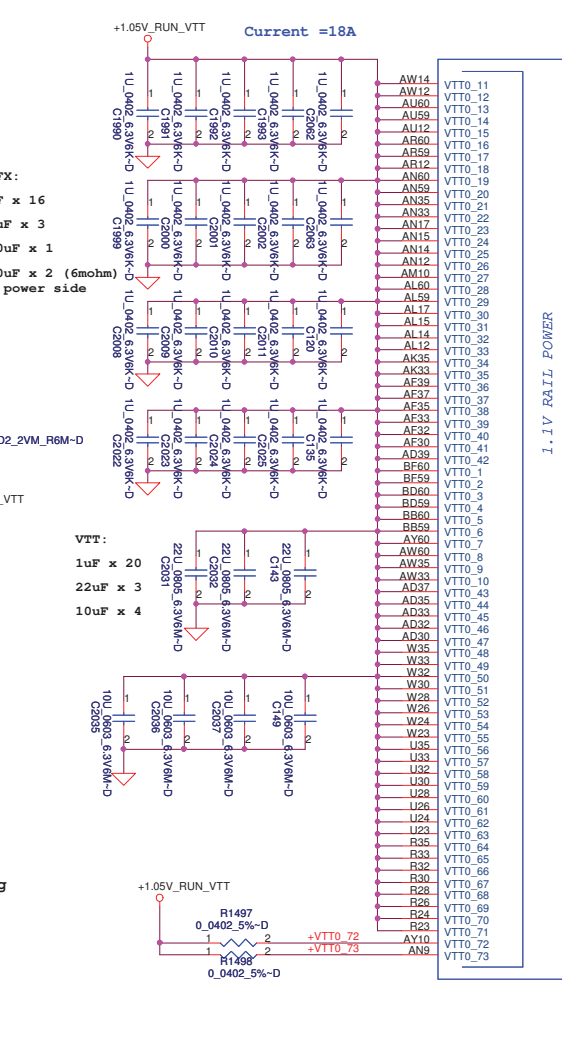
+1.05V_RUN_VTT

Current =18A

1U_0402_6.3V6K~D C1990
1U_0402_6.3V6K~D C1991
1U_0402_6.3V6K~D C1992
1U_0402_6.3V6K~D C1993
1U_0402_6.3V6K~D C2062

1U_0402_6.3V6K~D C1999
1U_0402_6.3V6K~D C2000
1U_0402_6.3V6K~D C2001
1U_0402_6.3V6K~D C2002
1U_0402_6.3V6K~D C2063

1U_0402_6.3V6K~D C2008
1U_0402_6.3V6K~D C2009
1U_0402_6.3V6K~D C2010
1U_0402_6.3V6K~D C2011
1U_0402_6.3V6K~D C120

1U_0402_6.3V6K~D C2022
1U_0402_6.3V6K~D C2023
1U_0402_6.3V6K~D C2024
1U_0402_6.3V6K~D C2025
1U_0402_6.3V6K~D C135

TX:
F x 16
uF x 3
0uF x 1
0uF x 2 (6mohm)
power side

D2_2VM_R6M~D

VTT

VTT:
1uF x 20
22uF x 3
10uF x 4

22U_0805_6.3V6M~D C2031
22U_0805_6.3V6M~D C2032
22U_0805_6.3V6M~D C143

10U_0603_6.3V6M~D C2035
10U_0603_6.3V6M~D C2036
10U_0603_6.3V6M~D C2037
10U_0603_6.3V6M~D C149

g

+1.05V_RUN_VTT
R1497
0_0402_5%~D
R1498
0_0402_5%~D
+VTT0_72
+VTT0_73

AW14 VTT0_11
AW12 VTT0_12
AU60 VTT0_13
AU59 VTT0_14
AU12 VTT0_15
AR60 VTT0_16
AR59 VTT0_17
AR12 VTT0_18
AN60 VTT0_19
AN59 VTT0_20
AN35 VTT0_21
AN33 VTT0_22
AN17 VTT0_23
AN15 VTT0_24
AN14 VTT0_25
AN12 VTT0_26
AM10 VTT0_27
AL60 VTT0_28
AL59 VTT0_29
AL17 VTT0_30
AL15 VTT0_31
AL14 VTT0_32
AL12 VTT0_33
AK35 VTT0_34
AK33 VTT0_35
AF39 VTT0_36
AF37 VTT0_37
AF35 VTT0_38
AF33 VTT0_39
AF32 VTT0_40
AF30 VTT0_41
AD39 VTT0_42
BF60 VTT0_1
BF59 VTT0_2
BD60 VTT0_3
BD59 VTT0_4
BB60 VTT0_5
BB59 VTT0_6
AY60 VTT0_7
AW60 VTT0_8
AW35 VTT0_9
AW33 VTT0_10
AD37 VTT0_43
AD35 VTT0_44
AD33 VTT0_45
AD32 VTT0_46
AD30 VTT0_47
W35 VTT0_48
W33 VTT0_49
W32 VTT0_50
W30 VTT0_51
W28 VTT0_52
W26 VTT0_53
W24 VTT0_54
W23 VTT0_55
U35 VTT0_56
U33 VTT0_57
U32 VTT0_58
U30 VTT0_59
U28 VTT0_60
U26 VTT0_61
U24 VTT0_62
U23 VTT0_63
R35 VTT0_64
R33 VTT0_65
R32 VTT0_66
R30 VTT0_67
R28 VTT0_68
R26 VTT0_69
R24 VTT0_70
R23 VTT0_71
AY10 VTT0_72
AN9 VTT0_73

1.1V RAIL POWER